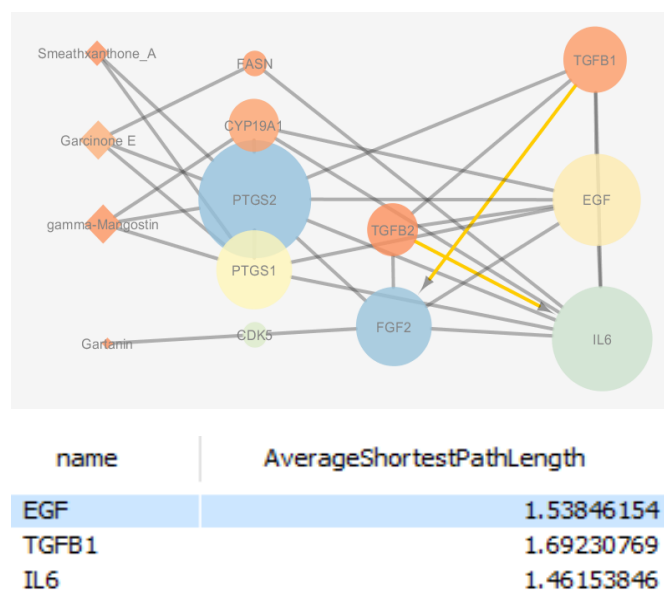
Smeathxanthone_A
FASN
TGFB1
Garcinone E
CYP19A1
PTGS2
EGF
gamma-Mangostin
TGFB2
PTGS1
Gartanin
CDK5
FGF2
IL6

| name | AverageShortestPathLength |
|---|---|
| EGF | 1.53846154 |
| TGFB1 | 1.69230769 |
| IL6 | 1.46153846 |